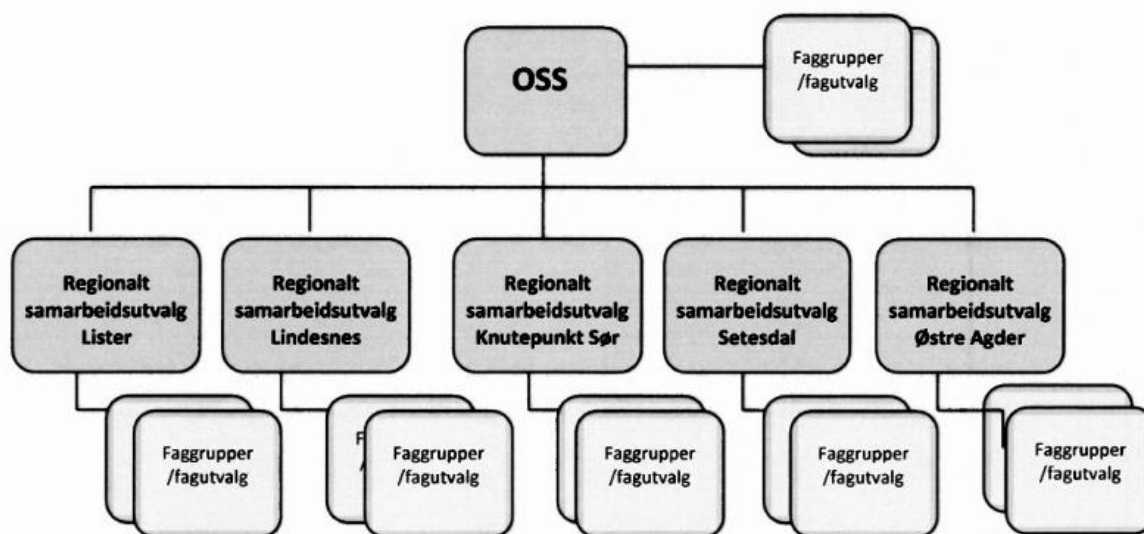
OSS

Faggrupper /fagutvalg

Regionalt samarbeidsutvalg Lister

Regionalt samarbeidsutvalg Lindesnes

Regionalt samarbeidsutvalg Knutepunkt Sør

Regionalt samarbeidsutvalg Setesdal

Regionalt samarbeidsutvalg Østre Agder

Faggrupper /fagutvalg

F
/

Faggrupper /fagutvalg

Faggrupper /fagutvalg

Faggrupper /fagutvalg

Faggrupper /fagutvalg